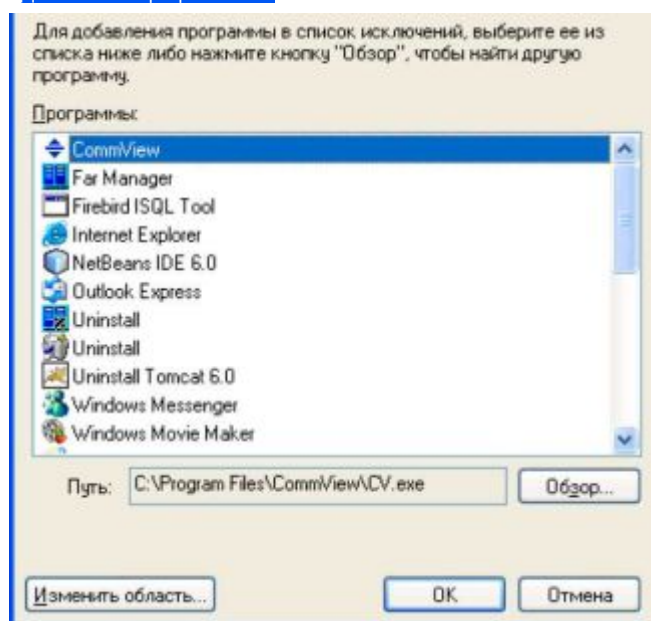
Для добавления программы в список исключений, выберите ее из списка ниже либо нажмите кнопку "Обзор", чтобы найти другую программу.

Программы:

CommView
Far Manager
Firebird ISQL Tool
Internet Explorer
NetBeans IDE 6.0
Outlook Express
Uninstall
Uninstall
Uninstall Tomcat 6.0
Windows Messenger
Windows Movie Maker

Путь: C:\Program Files\CommView\CV.exe

Обзор...

Изменить область...

OK

Отмена